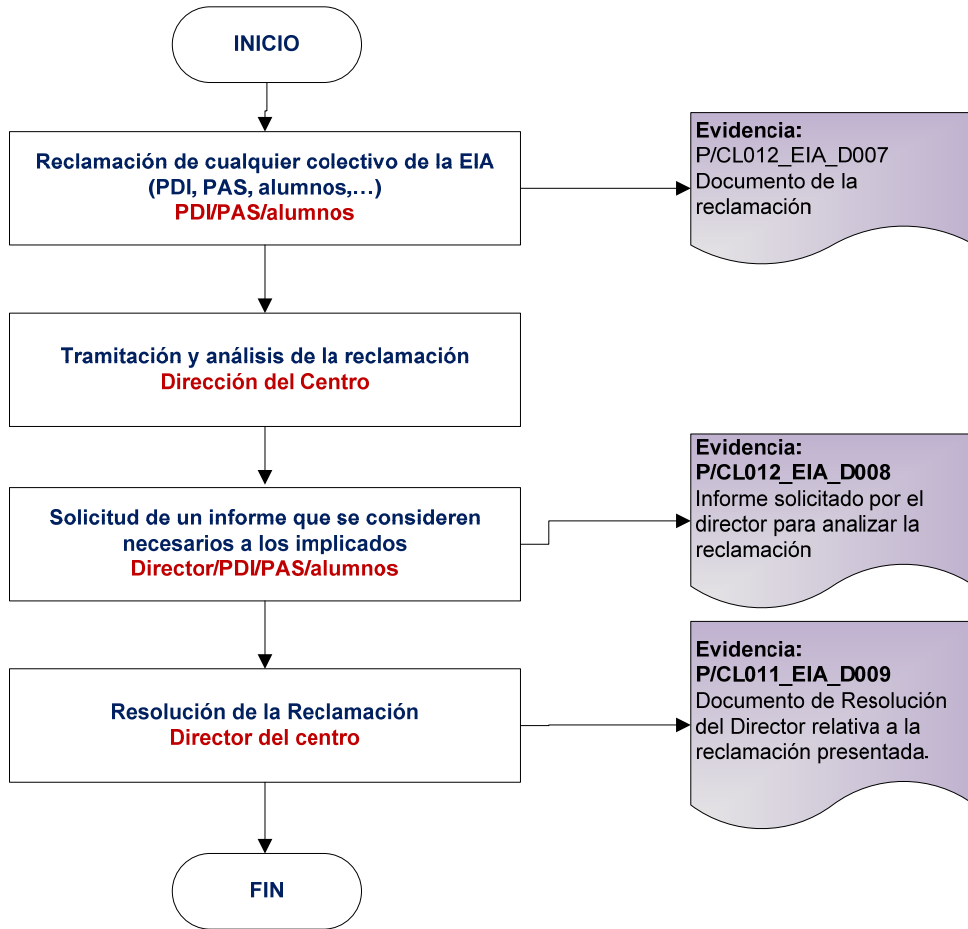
INICIO

Reclamación de cualquier colectivo de la EIA (PDI, PAS, alumnos,…)
PDI/PAS/alumnos

Evidencia:
P/CL012_EIA_D007
Documento de la reclamación

Tramitación y análisis de la reclamación
Dirección del Centro

Solicitud de un informe que se consideren necesarios a los implicados
Director/PDI/PAS/alumnos

Evidencia:
P/CL012_EIA_D008
Informe solicitado por el director para analizar la reclamación

Resolución de la Reclamación
Director del centro

Evidencia:
P/CL011_EIA_D009
Documento de Resolución del Director relativa a la reclamación presentada.

FIN